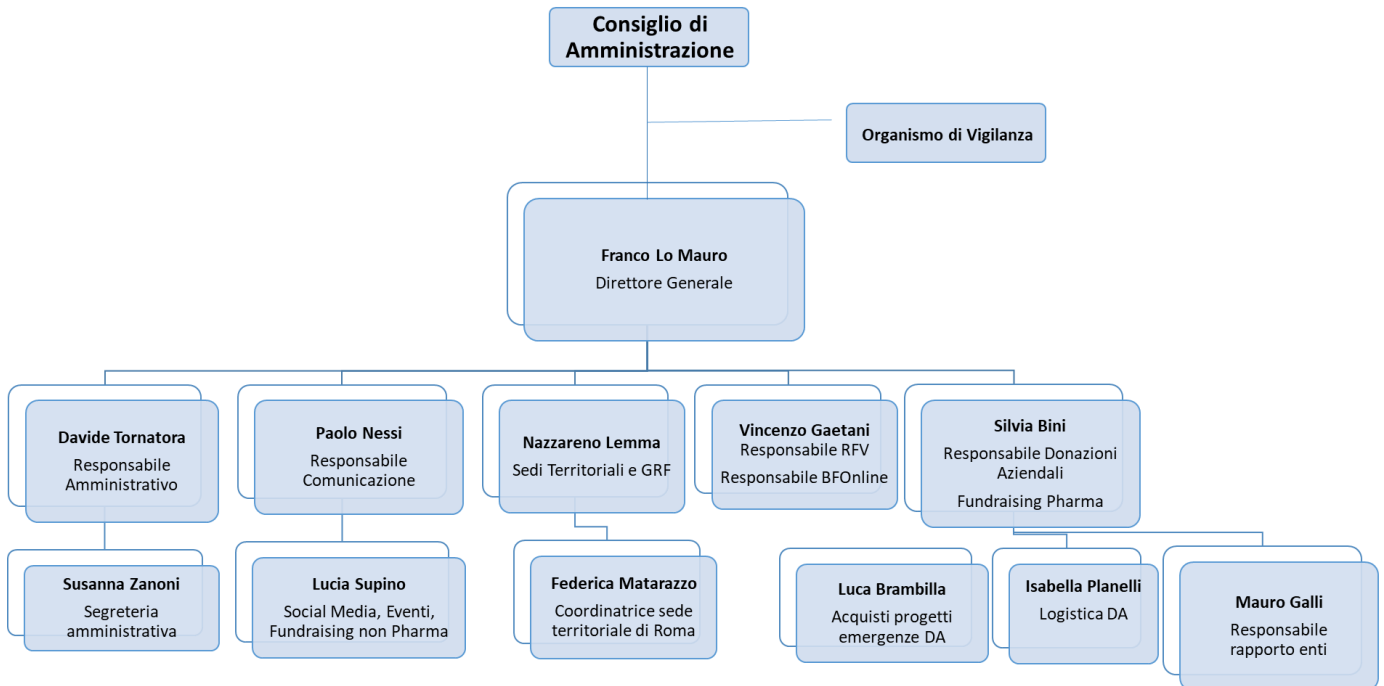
Consiglio di Amministrazione

Organismo di Vigilanza

Franco Lo Mauro
Direttore Generale

Davide Tornatora
Responsabile Amministrativo

Susanna Zanoni
Segreteria amministrativa

Paolo Nessi
Responsabile Comunicazione

Lucia Supino
Social Media, Eventi, Fundraising non Pharma

Nazzareno Lemma
Sedi Territoriali e GRF

Federica Matarazzo
Coordinatrice sede territoriale di Roma

Vincenzo Gaetani
Responsabile RFV
Responsabile BFOnline

Silvia Bini
Responsabile Donazioni Aziendali
Fundraising Pharma

Luca Brambilla
Acquisti progetti emergenze DA

Isabella Planelli
Logistica DA

Mauro Galli
Responsabile rapporto enti